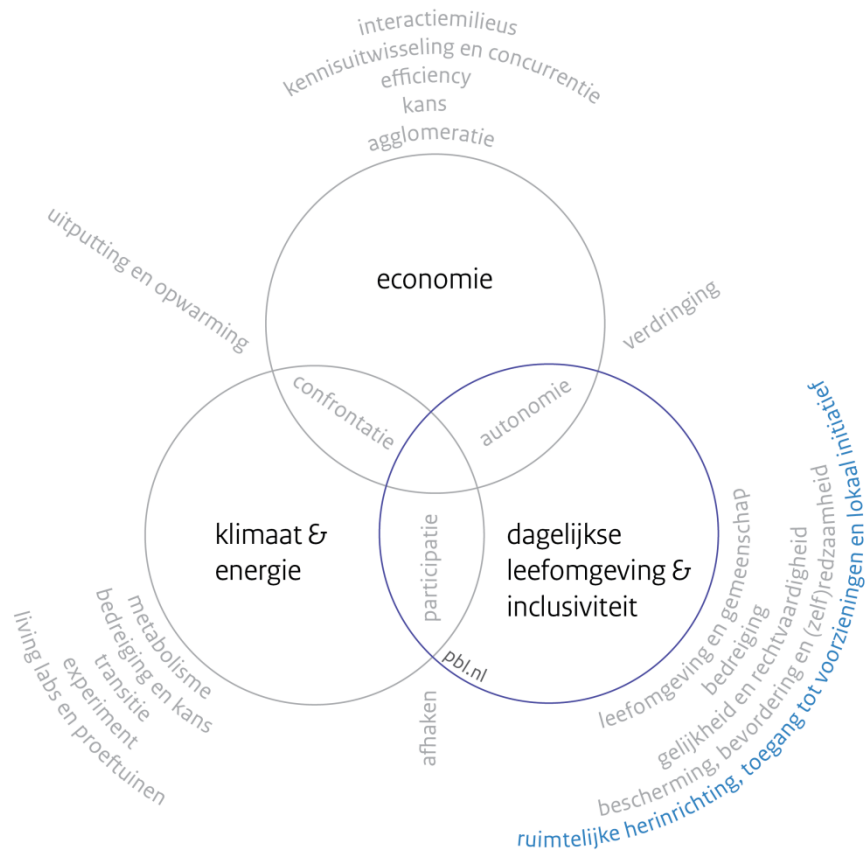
interactiemilieus
kennisuitwisseling en concurrentie
efficiency
kans
agglomeratie

uitputting en opwarming

economie

verdringing

confrontatie

autonomie

klimaat & energie

participatie

dagelijkse leefomgeving & inclusiviteit

metabolisme
bedreiging en kans
transitie
experiment
living labs en proeftuinen

pbl.nl

afhaken

leefomgeving en gemeenschap
bedreiging
gelijkheid en rechtvaardigheid
bescherming, bevordering en (zelf)redzaamheid
ruimtelijke herinrichting, toegang tot voorzieningen en lokaal initiatief